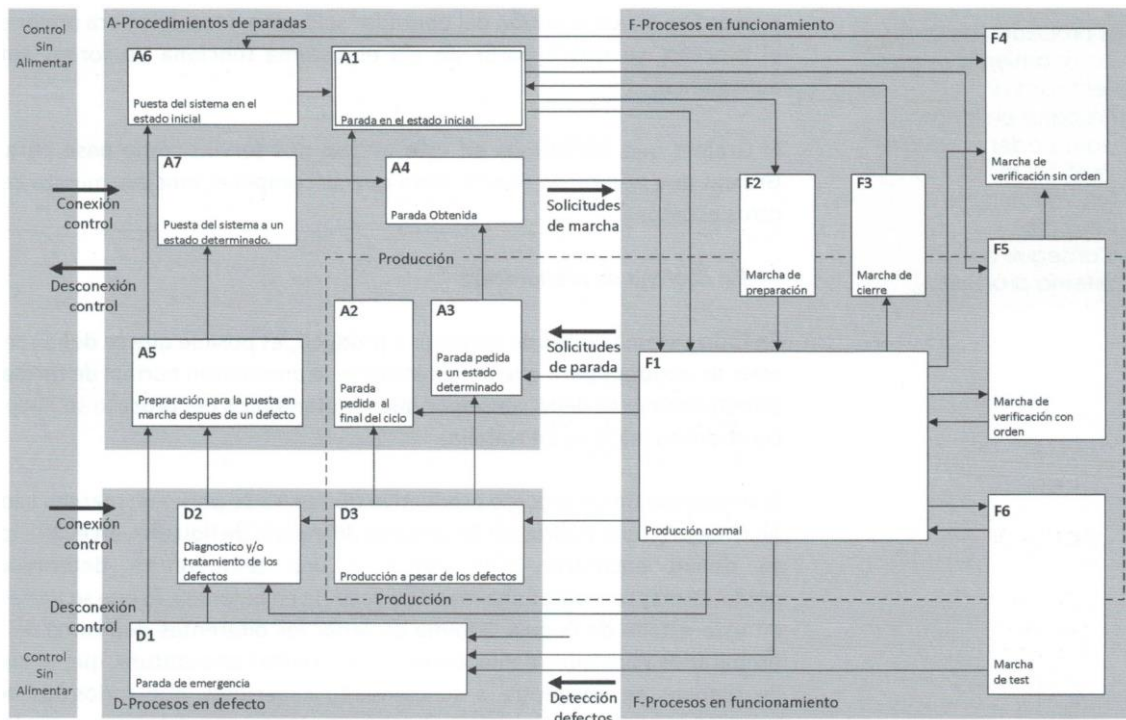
Control Sin Alimentar

A-Procedimientos de paradas

F-Procesos en funcionamiento

A6
Puesta del sistema en el estado inicial

A1
Parada en el estado inicial

F4
Marcha de verificación sin orden

A7
Puesta del sistema a un estado determinado.

A4
Parada Obtenida

Conexión control

Solicitudes de marcha

F2
Marcha de preparación

F3
Marcha de cierre

Desconexión control

Producción

F5
Marcha de verificación con orden

A2
Parada pedida al final del ciclo

A3
Parada pedida a un estado determinado

Solicitudes de parada

F1
Producción normal

A5
Prepraración para la puesta en marcha despues de un defecto

Conexión control

D2
Diagnostico y/o tratamiento de los defectos

D3
Producción a pesar de los defectos

F6
Marcha de test

Producción

Desconexión control

D1
Parada de emergencia

Control Sin Alimentar

D-Procesos en defecto

Detección defectos

F-Procesos en funcionamiento